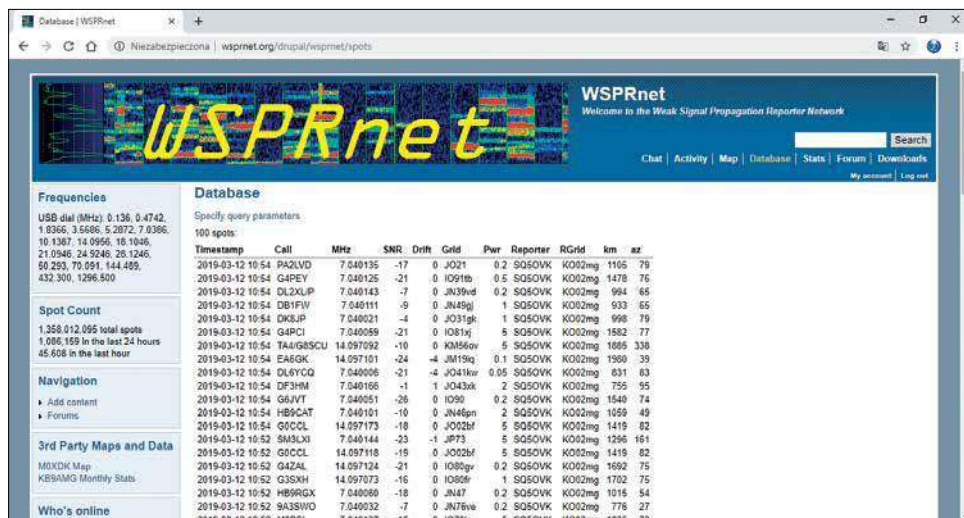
Database | WSPRnet

Niezabezpieczona | wsprnet.org/drupal/wsprnet/spots

WSPRnet

WSPRnet
Welcome to the Weak Signal Propagation Reporter Network

Search

Chat | Activity | Map | Database | Stats | Forum | Downloads
My account | Log out

Frequencies

USB dial (MHz): 0.136, 0.4742, 1.8366, 3.5686, 5.2872, 7.0386, 10.1387, 14.0956, 18.1046, 21.0946, 24.9246, 28.1246, 50.293, 70.091, 144.489, 432.300, 1296.500

Spot Count

1,358,012,095 total spots
1,086,159 in the last 24 hours
45,608 in the last hour

Navigation

• Add content
• Forums

3rd Party Maps and Data

M0XDK Map
KB9AMG Monthly Stats

Who's online

Database

Specify query parameters

100 spots:

| Timestamp | Call | MHz | SNR | Drift | Grid | Pwr | Reporter | RGrid | km | az |
|---|---|---|---|---|---|---|---|---|---|---|
| 2019-03-12 10:54 | PA2LVD | 7.040135 | -17 | 0 | JO21 | 0.2 | SQ5OVK | KO02mg | 1105 | 79 |
| 2019-03-12 10:54 | G4PEY | 7.040125 | -21 | 0 | IO91tb | 0.5 | SQ5OVK | KO02mg | 1478 | 76 |
| 2019-03-12 10:54 | DL2XL/P | 7.040143 | -7 | 0 | JN39vd | 0.2 | SQ5OVK | KO02mg | 994 | 65 |
| 2019-03-12 10:54 | DB1FW | 7.040111 | -9 | 0 | JN49gj | 1 | SQ5OVK | KO02mg | 933 | 65 |
| 2019-03-12 10:54 | DK8JP | 7.040021 | -4 | 0 | JO31gk | 1 | SQ5OVK | KO02mg | 998 | 79 |
| 2019-03-12 10:54 | G4PCI | 7.040059 | -21 | 0 | IO81xj | 5 | SQ5OVK | KO02mg | 1582 | 77 |
| 2019-03-12 10:54 | TA4/G8SCU | 14.097092 | -10 | 0 | KM56ov | 5 | SQ5OVK | KO02mg | 1885 | 338 |
| 2019-03-12 10:54 | EA6GK | 14.097101 | -24 | -4 | JM19iq | 0.1 | SQ5OVK | KO02mg | 1960 | 39 |
| 2019-03-12 10:54 | DL6YCQ | 7.040006 | -21 | -4 | JO41kw | 0.05 | SQ5OVK | KO02mg | 831 | 83 |
| 2019-03-12 10:54 | DF3HM | 7.040166 | -1 | 1 | JO43xk | 2 | SQ5OVK | KO02mg | 755 | 95 |
| 2019-03-12 10:54 | G6JVT | 7.040051 | -26 | 0 | IO90 | 0.2 | SQ5OVK | KO02mg | 1540 | 74 |
| 2019-03-12 10:54 | HB9CAT | 7.040101 | -10 | 0 | JN46pn | 2 | SQ5OVK | KO02mg | 1059 | 49 |
| 2019-03-12 10:54 | G0CCL | 14.097173 | -18 | 0 | JO02bf | 5 | SQ5OVK | KO02mg | 1419 | 82 |
| 2019-03-12 10:52 | SM3LXI | 7.040144 | -23 | -1 | JP73 | 5 | SQ5OVK | KO02mg | 1296 | 161 |
| 2019-03-12 10:52 | G0CCL | 14.097118 | -19 | 0 | JO02bf | 5 | SQ5OVK | KO02mg | 1419 | 82 |
| 2019-03-12 10:52 | G4ZAL | 14.097124 | -21 | 0 | IO80gv | 0.2 | SQ5OVK | KO02mg | 1692 | 75 |
| 2019-03-12 10:52 | G3SXH | 14.097073 | -16 | 0 | IO80fr | 1 | SQ5OVK | KO02mg | 1702 | 75 |
| 2019-03-12 10:52 | HB9RGX | 7.040060 | -18 | 0 | JN47 | 0.2 | SQ5OVK | KO02mg | 1015 | 54 |
| 2019-03-12 10:52 | 9A3SWO | 7.040032 | -7 | 0 | JN76ve | 0.2 | SQ5OVK | KO02mg | 776 | 27 |